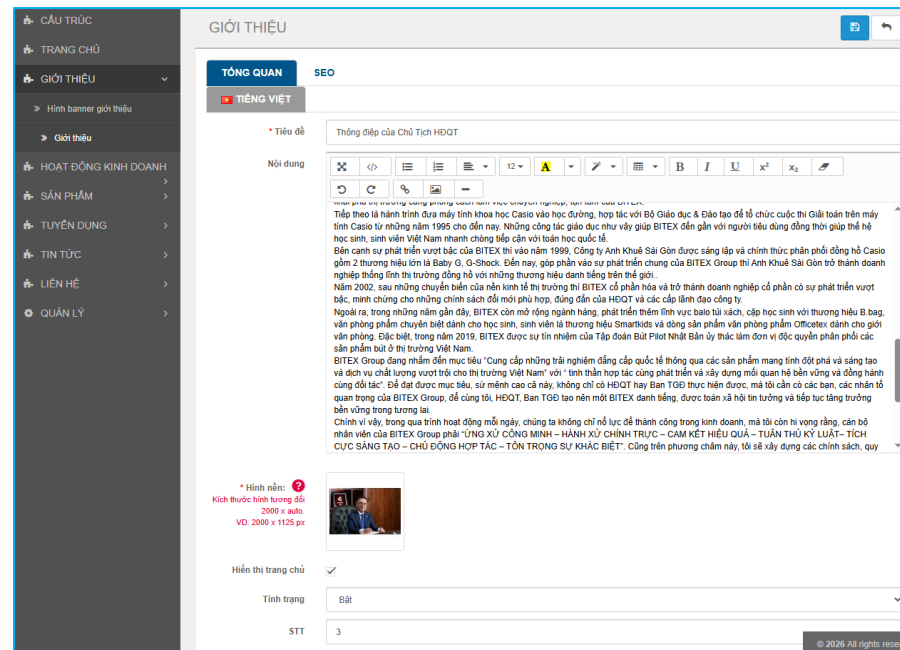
CẤU TRÚC
TRANG CHỦ
GIỚI THIỆU
» Hình banner giới thiệu
» Giới thiệu
HOẠT ĐỘNG KINH DOANH
SẢN PHẨM
TUYỂN DỤNG
TIN TỨC
LIÊN HỆ
QUẢN LÝ

GIỚI THIỆU

TỔNG QUAN
SEO
TIẾNG VIỆT

* Tiêu đề
Thông điệp của Chủ Tịch HĐQT

Nội dung

12

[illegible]
Tiếp theo là hành trình đưa máy tính khoa học Casio vào học đường, hợp tác với Bộ Giáo dục & Đào tạo để tổ chức cuộc thi Giải toán trên máy tính Casio từ những năm 1995 cho đến nay. Những công tác giáo dục như vậy giúp BITEX đến gần với người tiêu dùng đồng thời giúp thế hệ học sinh, sinh viên Việt Nam nhanh chóng tiếp cận với toán học quốc tế.
Bên cạnh sự phát triển vượt bậc của BITEX thì vào năm 1999, Công ty Anh Khuê Sài Gòn được sáng lập và chính thức phân phối đồng hồ Casio gồm 2 thương hiệu lớn là Baby G, G-Shock. Đến nay, góp phần vào sự phát triển chung của BITEX Group thì Anh Khuê Sài Gòn trở thành doanh nghiệp thống lĩnh thị trường đồng hồ với những thương hiệu danh tiếng trên thế giới..
Năm 2002, sau những chuyển biến của nền kinh tế thị trường thì BITEX cổ phần hóa và trở thành doanh nghiệp cổ phần có sự phát triển vượt bậc, minh chứng cho những chính sách đổi mới phù hợp, đúng đắn của HĐQT và các cấp lãnh đạo công ty.
Ngoài ra, trong những năm gần đây, BITEX còn mở rộng ngành hàng, phát triển thêm lĩnh vực balo túi xách, cặp học sinh với thương hiệu B.bag, văn phòng phẩm chuyên biệt dành cho học sinh, sinh viên là thương hiệu Smartkids và dòng sản phẩm văn phòng phẩm Officetex dành cho giới văn phòng. Đặc biệt, trong năm 2019, BITEX được sự tín nhiệm của Tập đoàn Bút Pilot Nhật Bản ủy thác làm đơn vị độc quyền phân phối các sản phẩm bút ở thị trường Việt Nam.
BITEX Group đang nhắm đến mục tiêu "Cung cấp những trải nghiệm đẳng cấp quốc tế thông qua các sản phẩm mang tính đột phá và sáng tạo và dịch vụ chất lượng vượt trội cho thị trường Việt Nam" với " tinh thần hợp tác cùng phát triển và xây dựng mối quan hệ bền vững và đồng hành cùng đối tác". Để đạt được mục tiêu, sứ mệnh cao cả này, không chỉ có HĐQT hay Ban TGĐ thực hiện được, mà tôi cần có các ban, các nhân tố quan trọng của BITEX Group, để cùng tôi, HĐQT, Ban TGĐ tạo nên một BITEX danh tiếng, được toàn xã hội tin tưởng và tiếp tục tăng trưởng bền vững trong tương lai.
Chính vì vậy, trong qua trình hoạt động mỗi ngày, chúng ta không chỉ nỗ lực để thành công trong kinh doanh, mà tôi còn hi vọng rằng, cán bộ nhân viên của BITEX Group phải "ỨNG XỬ CÔNG MINH – HÀNH XỬ CHÍNH TRỰC – CAM KẾT HIỆU QUẢ – TUÂN THỦ KỶ LUẬT– TÍCH CỰC SÁNG TẠO – CHỦ ĐỘNG HỢP TÁC – TÔN TRỌNG SỰ KHÁC BIỆT". Cũng trên phương châm này, tôi sẽ xây dựng các chính sách, quy

* Hình nền:
Kích thước hình tương đối 2000 x auto.
VD: 2000 x 1125 px

Hiển thị trang chủ

Tình trạng
Bật

STT
3

© 2026 All rights rese